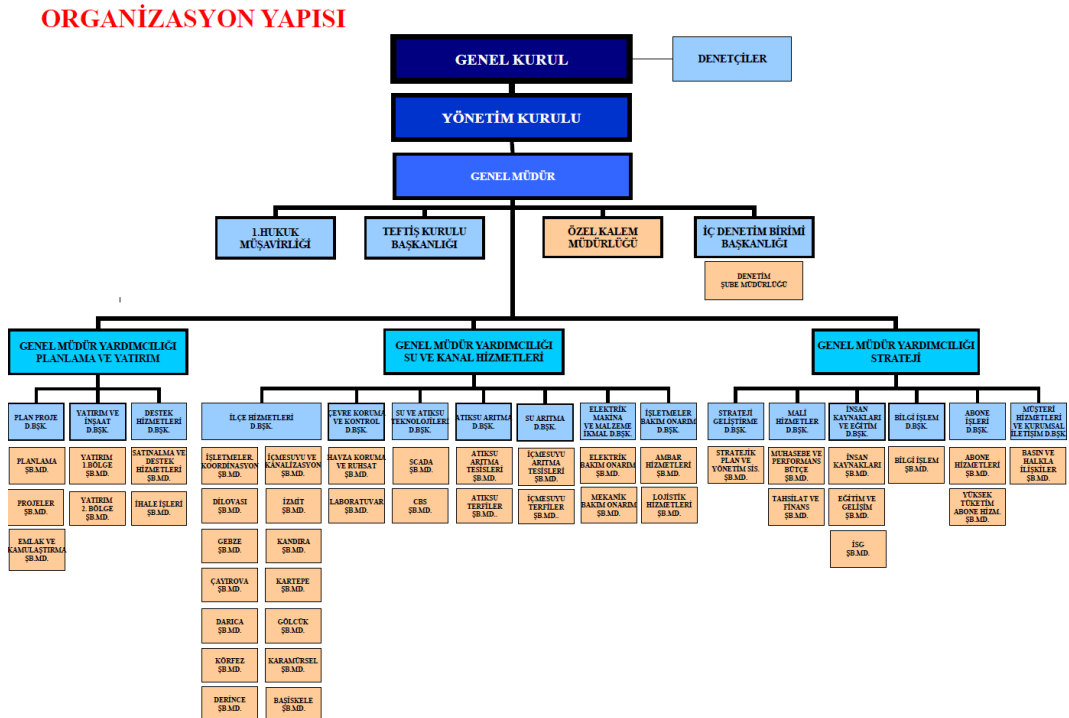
ORGANİZASYON YAPISI

GENEL KURUL

DENETÇİLER

YÖNETİM KURULU

GENEL MÜDÜR

1.HUKUK MÜŞAVİRLİĞİ

TEFTİŞ KURULU BAŞKANLIĞI

ÖZEL KALEM MÜDÜRLÜĞÜ

İÇ DENETİM BİRİMİ BAŞKANLIĞI

DENETİM ŞUBE MÜDÜRLÜĞÜ

GENEL MÜDÜR YARDIMCILIĞI PLANLAMA VE YATIRIM

GENEL MÜDÜR YARDIMCILIĞI SU VE KANAL HİZMETLERİ

GENEL MÜDÜR YARDIMCILIĞI STRATEJİ

PLAN PROJE D.BŞK.

PLANLAMA ŞB.MD.

PROJELER ŞB.MD.

EMLAK VE KAMULAŞTIRMA ŞB.MD.

YATIRIM VE İNŞAAT D.BŞK.

YATIRIM 1.BÖLGE ŞB.MD.

YATIRIM 2. BÖLGE ŞB.MD.

DESTEK HİZMETLERİ D.BŞK.

SATINALMA VE DESTEK HİZMETLERİ ŞB.MD.

İHALE İŞLERİ ŞB.MD.

İLÇE HİZMETLERİ D.BŞK.

İŞLETMELER KOORDİNASYON ŞB.MD.

DİLOVASI ŞB.MD.

GEBZE ŞB.MD.

ÇAYIROVA ŞB.MD.

DARICA ŞB.MD.

KÖRFEZ ŞB.MD.

DERİNCE ŞB.MD.

İÇMESUYU VE KANALİZASYON ŞB.MD.

İZMİT ŞB.MD.

KANDIRA ŞB.MD.

KARTEPE ŞB.MD.

GÖLCÜK ŞB.MD.

KARAMÜRSEL ŞB.MD.

BAŞİSKELE ŞB.MD.

ÇEVRE KORUMA VE KONTROL D.BŞK.

HAVZA KORUMA VE RUHSAT ŞB.MD.

LABORATUVAR ŞB.MD.

SU VE ATIKSU TEKNOLOJİLERİ D.BŞK.

SCADA ŞB.MD.

CBS ŞB.MD.

ATIKSU ARITMA D.BŞK.

ATIKSU ARITMA TESİSLERİ ŞB.MD.

ATIKSU TERFİLER ŞB.MD.

SU ARITMA D.BŞK.

İÇMESUYU ARITMA TESİSLERİ ŞB.MD.

İÇMESUYU TERFİLER ŞB.MD.

ELEKTRİK MAKİNA VE MALZEME İKMAL D.BŞK.

ELEKTRİK BAKIM ONARIM ŞB.MD.

MEKANİK BAKIM ONARIM ŞB.MD.

İŞLETMELER BAKIM ONARIM D.BŞK.

AMBAR HİZMETLERİ ŞB.MD.

LOJİSTİK HİZMETLERİ ŞB.MD.

STRATEJİ GELİŞTİRME D.BŞK.

STRATEJİK PLAN VE YÖNETİM SİS. ŞB.MD.

MALİ HİZMETLER D.BŞK.

MUHASEBE VE PERFORMANS BÜTÇE ŞB.MD.

TAHSİLAT VE FİNANS ŞB.MD.

İNSAN KAYNAKLARI VE EĞİTİM D.BŞK.

İNSAN KAYNAKLARI ŞB.MD.

EĞİTİM VE GELİŞİM ŞB.MD.

İSG ŞB.MD.

BİLGİ İŞLEM D.BŞK.

BİLGİ İŞLEM ŞB.MD.

ABONE İŞLERİ D.BŞK.

ABONE HİZMETLERİ ŞB.MD.

YÜKSEK TÜKETİM ABONE HİZM. ŞB.MD.

MÜŞTERİ HİZMETLERİ VE KURUMSAL İLETİŞİM D.BŞK.

BASIN VE HALKLA İLİŞKİLER ŞB.MD.